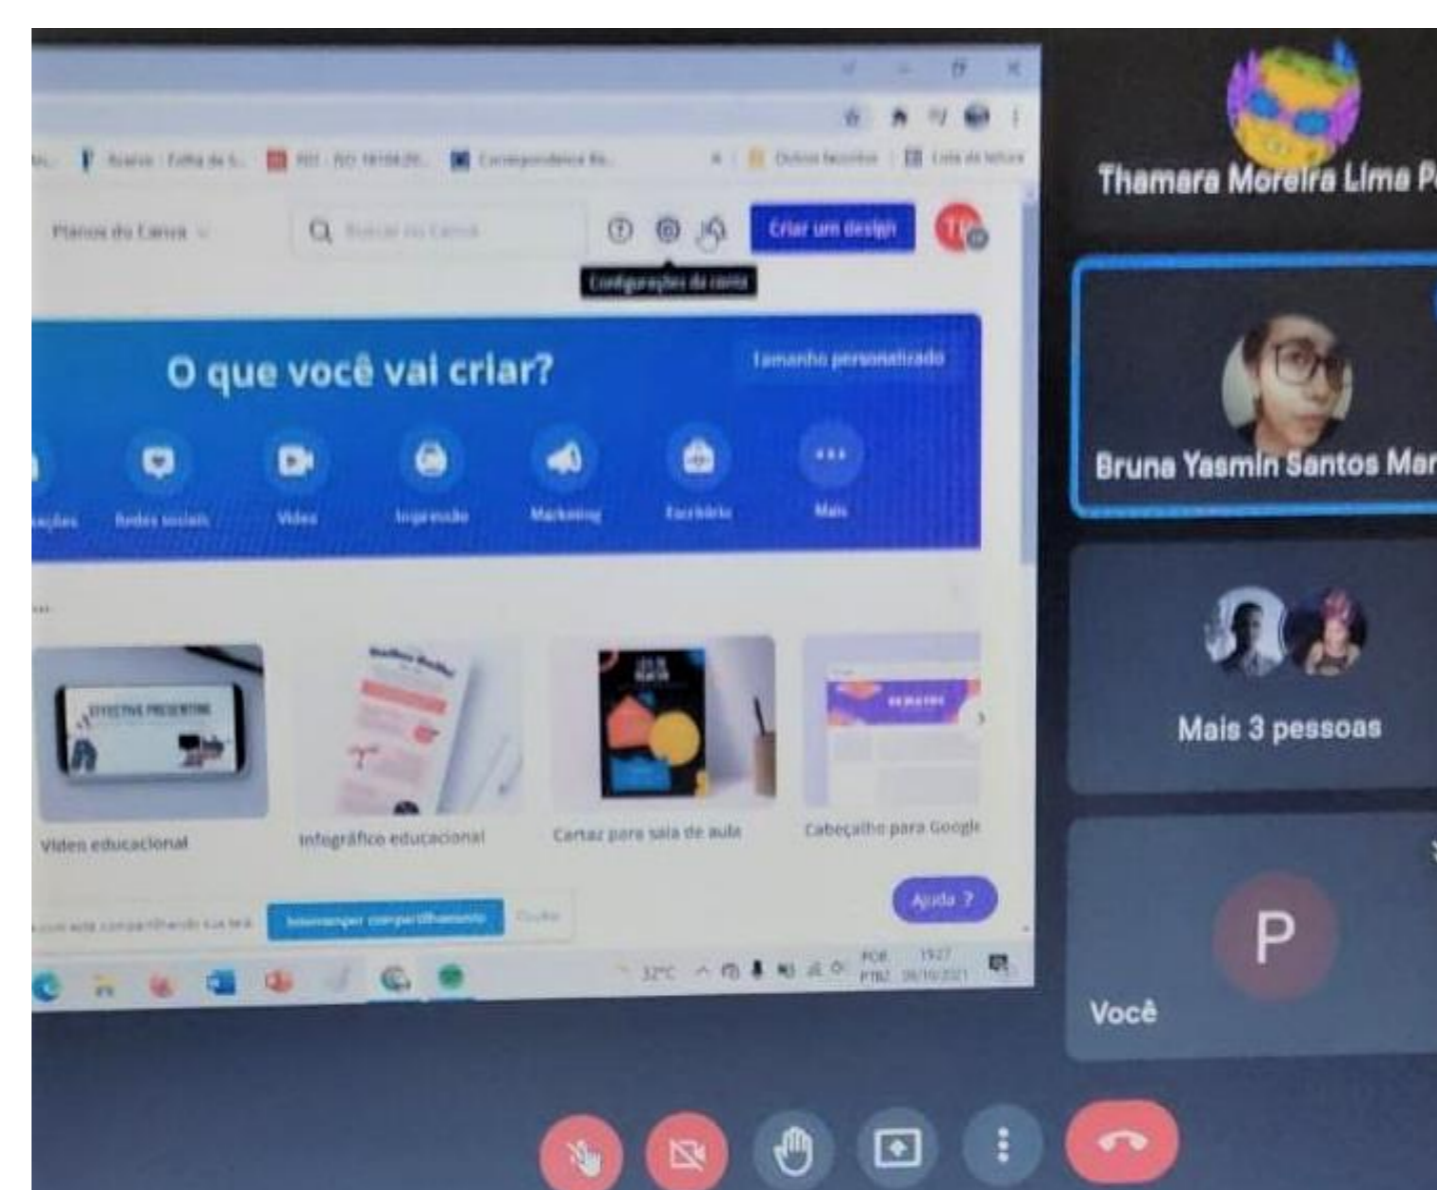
Thamara Moreira Lima P

Bruna Yasmin Santos Mar

Mais 3 pessoas

P

Você

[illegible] Folha de S... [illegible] Correspondência Ro... Outros favoritos Lista de leitura

Planos do Canva

Criar um design

TL

Configurações da conta

O que você vai criar?

Tamanho personalizado

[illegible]ações Redes sociais Vídeo Impressão Marketing Escritório Mais

EFFECTIVE PRESENTING

Vídeo educacional

Infográfico educacional

Cartaz para sala de aula

Cabeçalho para Google

Ajuda ?

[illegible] está compartilhando sua tela Interromper compartilhamento Ocultar

32°C POR PTB2 19:27 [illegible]